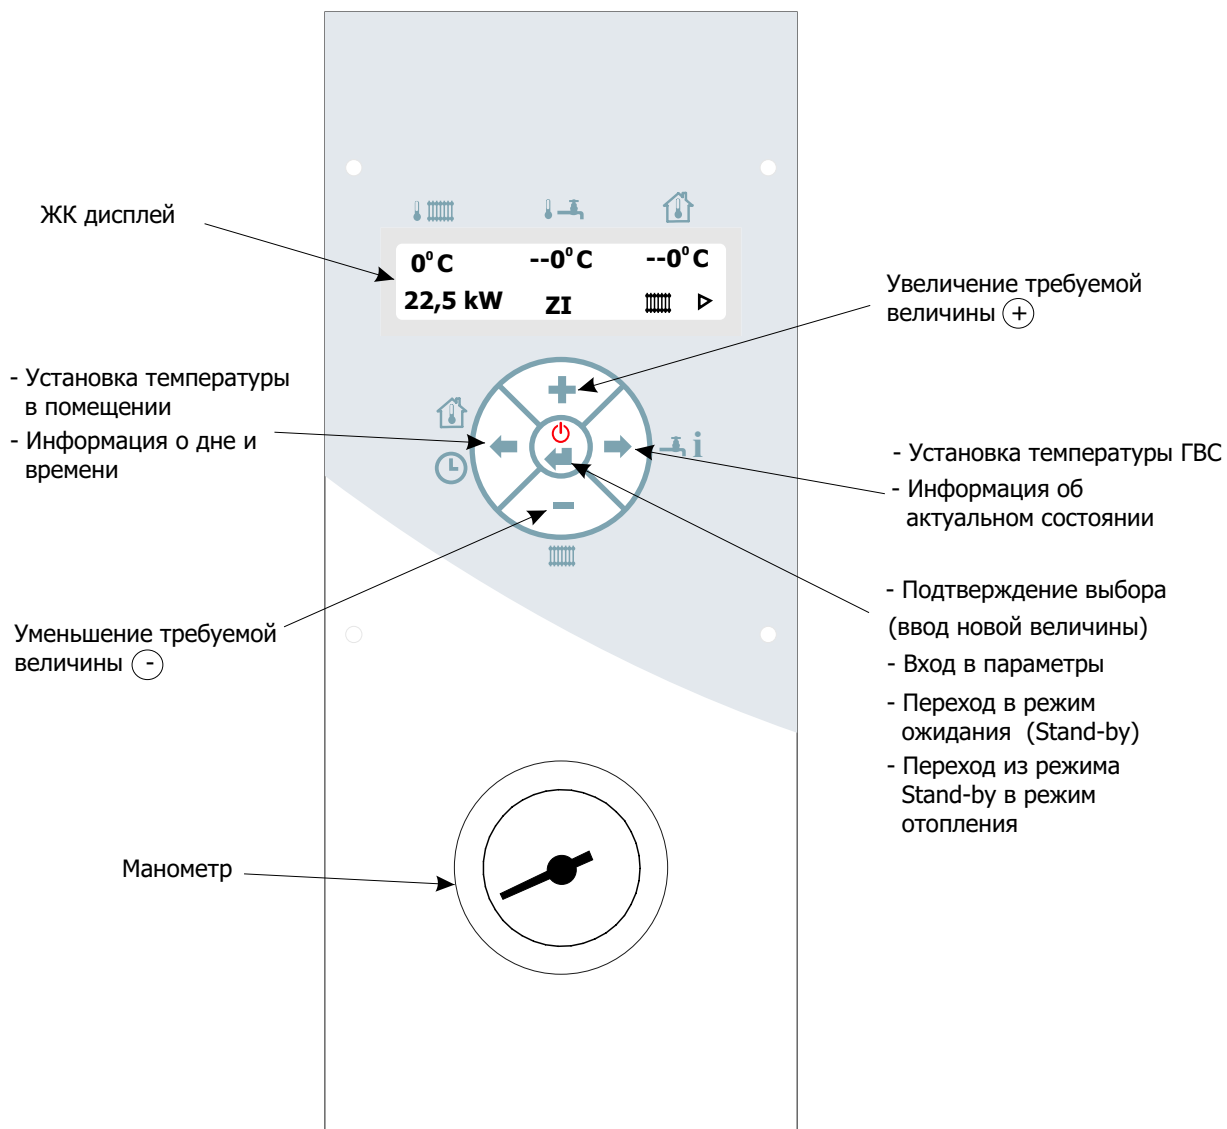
ЖК дисплей

$0^{\circ}C$ $--0^{\circ}C$ $--0^{\circ}C$

22,5 kW ZI

Увеличение требуемой величины (+)

- Установка температуры в помещении
- Информация о дне и времени

- Установка температуры ГВС
- Информация об актуальном состоянии

Уменьшение требуемой величины (-)

- Подтверждение выбора (ввод новой величины)
- Вход в параметры
- Переход в режим ожидания (Stand-by)
- Переход из режима Stand-by в режим отопления

Манометр